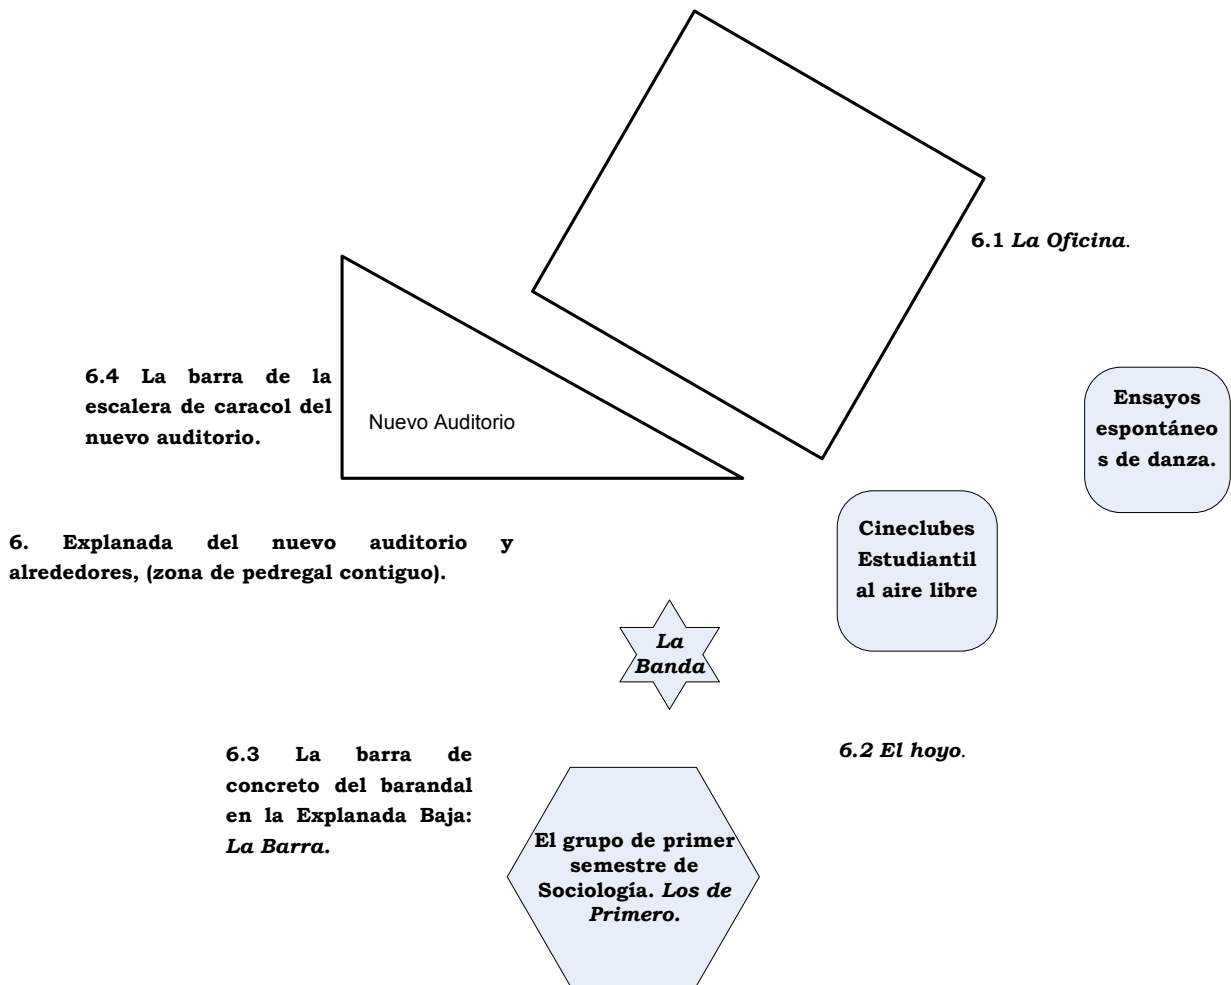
6.1 *La Oficina*.

6.4 La barra de la escalera de caracol del nuevo auditorio.

Nuevo Auditorio

Ensayos espontáneos de danza.

6. Explanada del nuevo auditorio y alrededores, (zona de pedregal contiguo).

Cineclubes Estudiantil al aire libre

*La Banda*

6.3 La barra de concreto del barandal en la Explanada Baja: *La Barra.*

6.2 *El hoyo*.

El grupo de primer semestre de Sociología. *Los de Primero.*